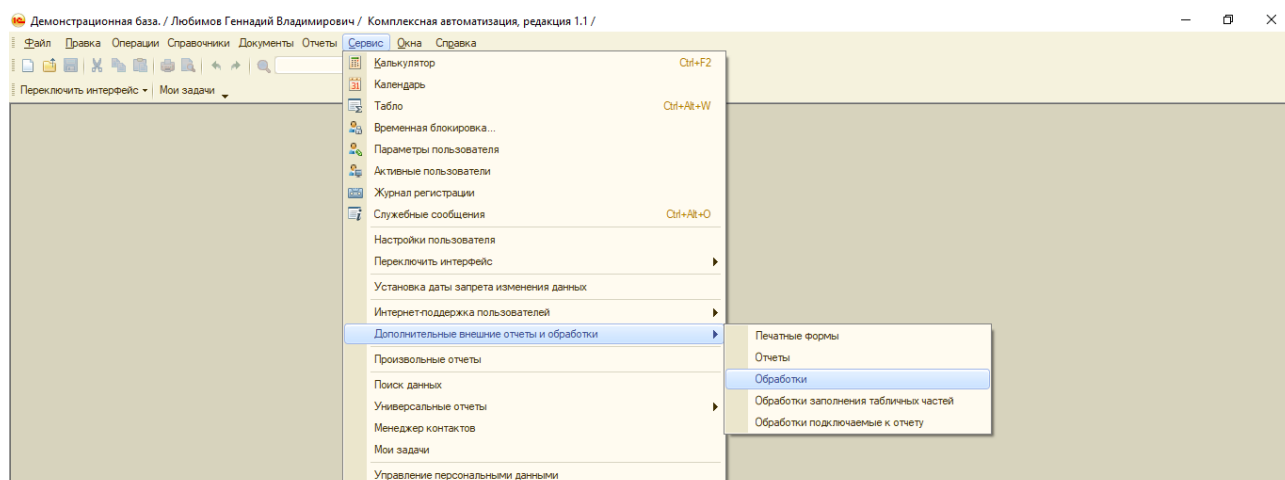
Демонстрационная база. / Любимов Геннадий Владимирович / Комплексная автоматизация, редакция 1.1 /

Файл Правка Операции Справочники Документы Отчеты Сервис Окна Справка

Переключить интерфейс Мои задачи

Калькулятор Ctrl+F2
Календарь
Табло Ctrl+Alt+W
Временная блокировка...
Параметры пользователя
Активные пользователи
Журнал регистрации
Служебные сообщения Ctrl+Alt+O
Настройки пользователя
Переключить интерфейс
Установка даты запрета изменения данных
Интернет-поддержка пользователей
Дополнительные внешние отчеты и обработки
Произвольные отчеты
Поиск данных
Универсальные отчеты
Менеджер контактов
Мои задачи
Управление персональными данными

Печатные формы
Отчеты
Обработки
Обработки заполнения табличных частей
Обработки подключаемые к отчету